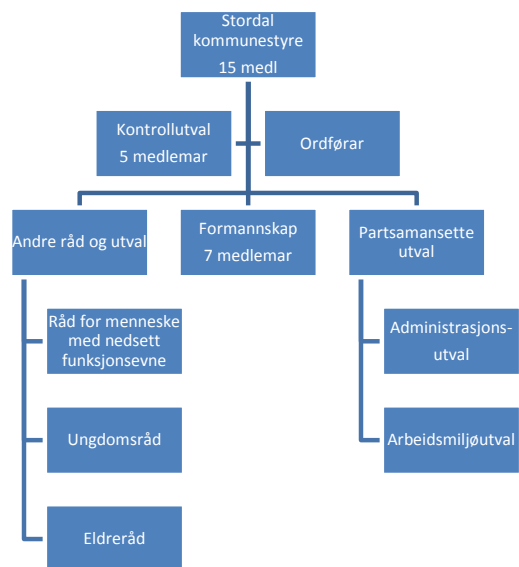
Stordal kommunestyre
15 medl

Kontrollutval
5 medlemar

Ordførar

Andre råd og utval

Formannskap
7 medlemar

Partsamansette utval

Råd for menneske med nedsett funksjonsevne

Ungdomsråd

Eldreråd

Administrasjons-utval

Arbeidsmiljøutval